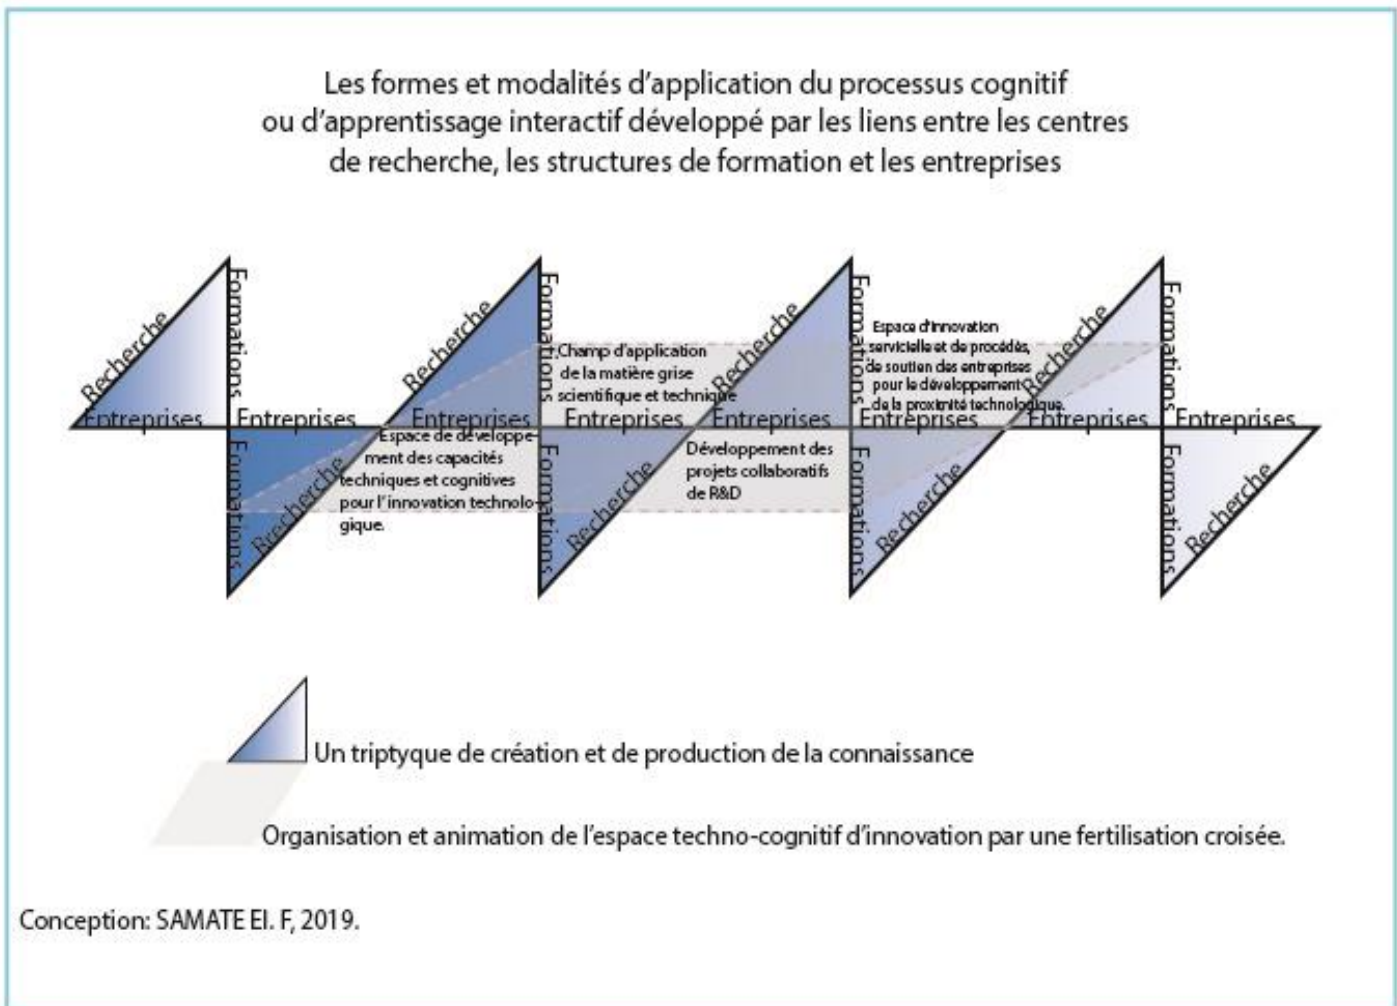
Les formes et modalités d'application du processus cognitif ou d'apprentissage interactif développé par les liens entre les centres de recherche, les structures de formation et les entreprises

Recherche
Formations
Entreprises
Entreprises
Formations
Recherche
Recherche
Formations
Entreprises
Entreprises
Formations
Recherche
Recherche
Formations
Entreprises
Entreprises
Formations
Recherche
Recherche
Formations
Entreprises
Entreprises
Formations
Recherche

Champ d'application de la matière grise scientifique et technique

Espace d'innovation servicielle et de procédés, de soutien des entreprises pour le développement de la proximité technologique.

Espace de développement des capacités techniques et cognitives pour l'innovation technologique.

Développement des projets collaboratifs de R&D

Un triptyque de création et de production de la connaissance

Organisation et animation de l'espace techno-cognitif d'innovation par une fertilisation croisée.

Conception: SAMATE El. F, 2019.